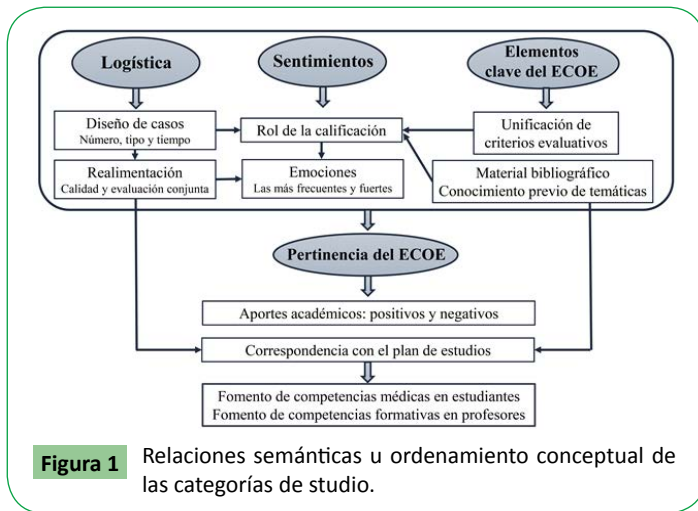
Logística

Sentimientos

Elementos clave del ECOE

Diseño de casos
Número, tipo y tiempo

Rol de la calificación

Unificación de criterios evaluativos

Realimentación
Calidad y evaluación conjunta

Emociones
Las más frecuentes y fuertes

Material bibliográfico
Conocimiento previo de temáticas

Pertinencia del ECOE

Aportes académicos: positivos y negativos

Correspondencia con el plan de estudios

Fomento de competencias médicas en estudiantes
Fomento de competencias formativas en profesores

Figura 1 Relaciones semánticas u ordenamiento conceptual de las categorías de studio.